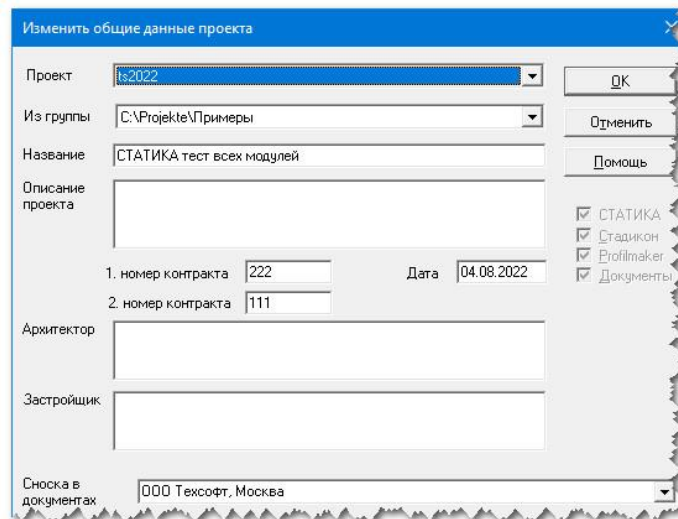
Изменить общие данные проекта

Проект ts2022

Из группы C:\Projekte\Примеры

Название СТАТИКА тест всех модулей

Описание проекта

1. номер контракта 222

Дата 04.08.2022

2. номер контракта 111

Архитектор

Застройщик

Сноска в документах ООО Техсофт, Москва

OK

Отменить

Помощь

СТАТИКА

Стадикон

Profilmaker

Документы